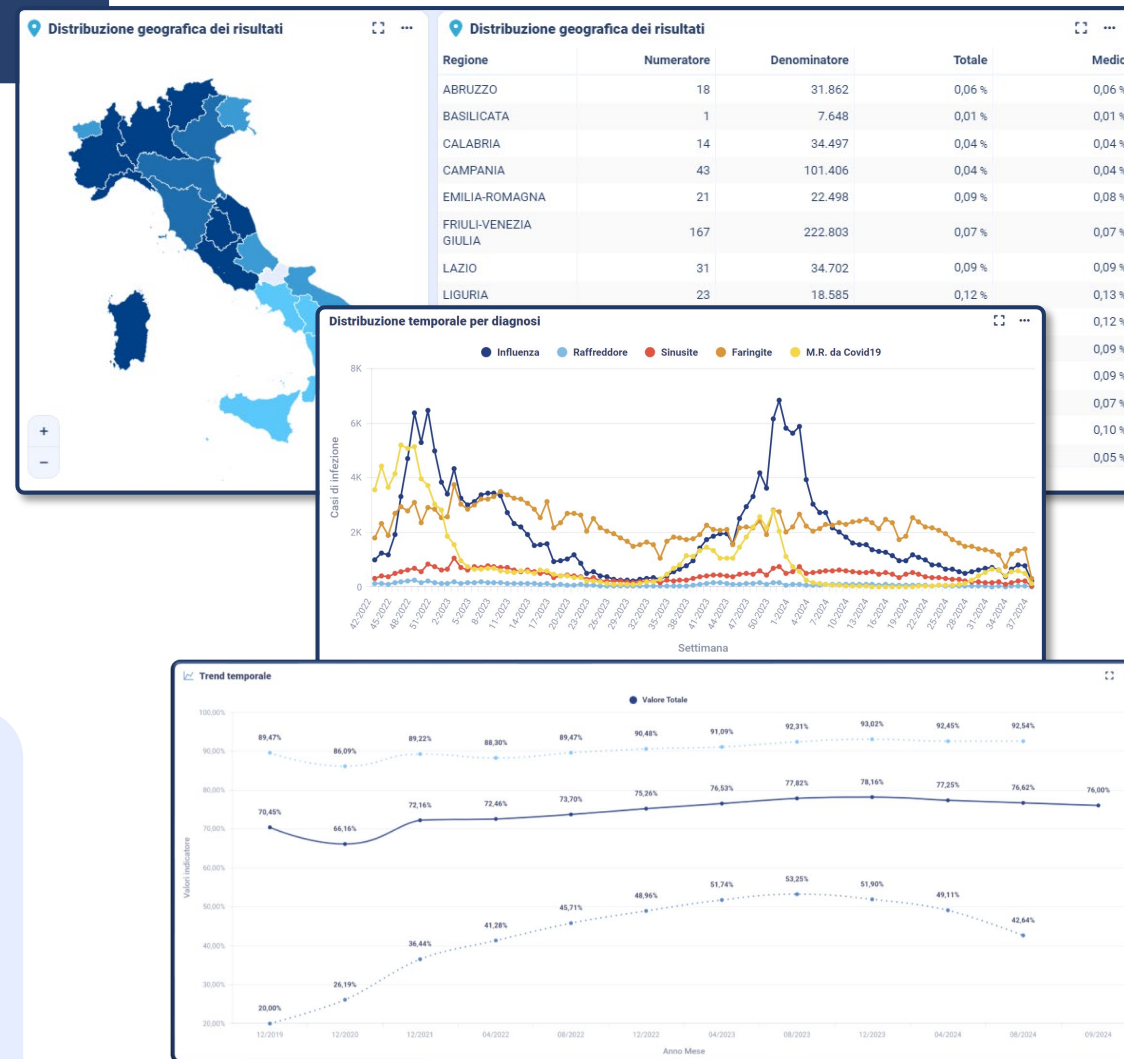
Distribuzione geografica dei risultati

+
−

Distribuzione geografica dei risultati

| Regione | Numeratore | Denominatore | Totale | Medio |
|---|---|---|---|---|
| ABRUZZO | 18 | 31.862 | 0,06 % | 0,06 % |
| BASILICATA | 1 | 7.648 | 0,01 % | 0,01 % |
| CALABRIA | 14 | 34.497 | 0,04 % | 0,04 % |
| CAMPANIA | 43 | 101.406 | 0,04 % | 0,04 % |
| EMILIA-ROMAGNA | 21 | 22.498 | 0,09 % | 0,08 % |
| FRIULI-VENEZIA GIULIA | 167 | 222.803 | 0,07 % | 0,07 % |
| LAZIO | 31 | 34.702 | 0,09 % | 0,09 % |
| LIGURIA | 23 | 18.585 | 0,12 % | 0,13 % |
| | | | | 0,12 % |
| | | | | 0,09 % |
| | | | | 0,09 % |
| | | | | 0,07 % |
| | | | | 0,10 % |
| | | | | 0,05 % |

Distribuzione temporale per diagnosi

Influenza Raffreddore Sinusite Faringite M.R. da Covid19

8K
6K
4K
2K
0

Casi di infezione

42-2022 45-2022 48-2022 51-2022 2-2023 5-2023 8-2023 11-2023 14-2023 17-2023 20-2023 23-2023 26-2023 29-2023 32-2023 35-2023 38-2023 41-2023 44-2023 47-2023 50-2023 1-2024 4-2024 7-2024 10-2024 13-2024 16-2024 19-2024 22-2024 25-2024 28-2024 31-2024 34-2024 37-2024

Settimana

Trend temporale

Valore Totale

100,00%
90,00%
80,00%
70,00%
60,00%
50,00%
40,00%
30,00%
20,00%

Valori indicatore

89,47% 86,09% 89,22% 88,30% 89,47% 90,48% 91,09% 92,31% 93,02% 92,45% 92,54%

70,45% 66,16% 72,16% 72,46% 73,70% 75,26% 76,53% 77,82% 78,16% 77,25% 76,62% 76,00%

20,00% 26,19% 36,44% 41,28% 45,71% 48,96% 51,74% 53,25% 51,90% 49,11% 42,64%

12/2019 12/2020 12/2021 04/2022 08/2022 12/2022 04/2023 08/2023 12/2023 04/2024 08/2024 09/2024

Anno Mese